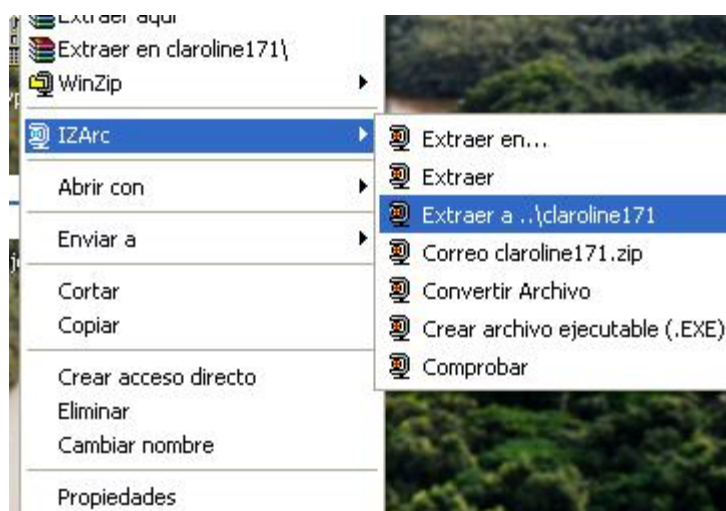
Extraer aquí
Extraer en claroline171\
WinZip
IZArc
Abrir con
Enviar a
Cortar
Copiar
Crear acceso directo
Eliminar
Cambiar nombre
Propiedades

Extraer en...
Extraer
Extraer a ..\claroline171
Correo claroline171.zip
Convertir Archivo
Crear archivo ejecutable (.EXE)
Comprobar